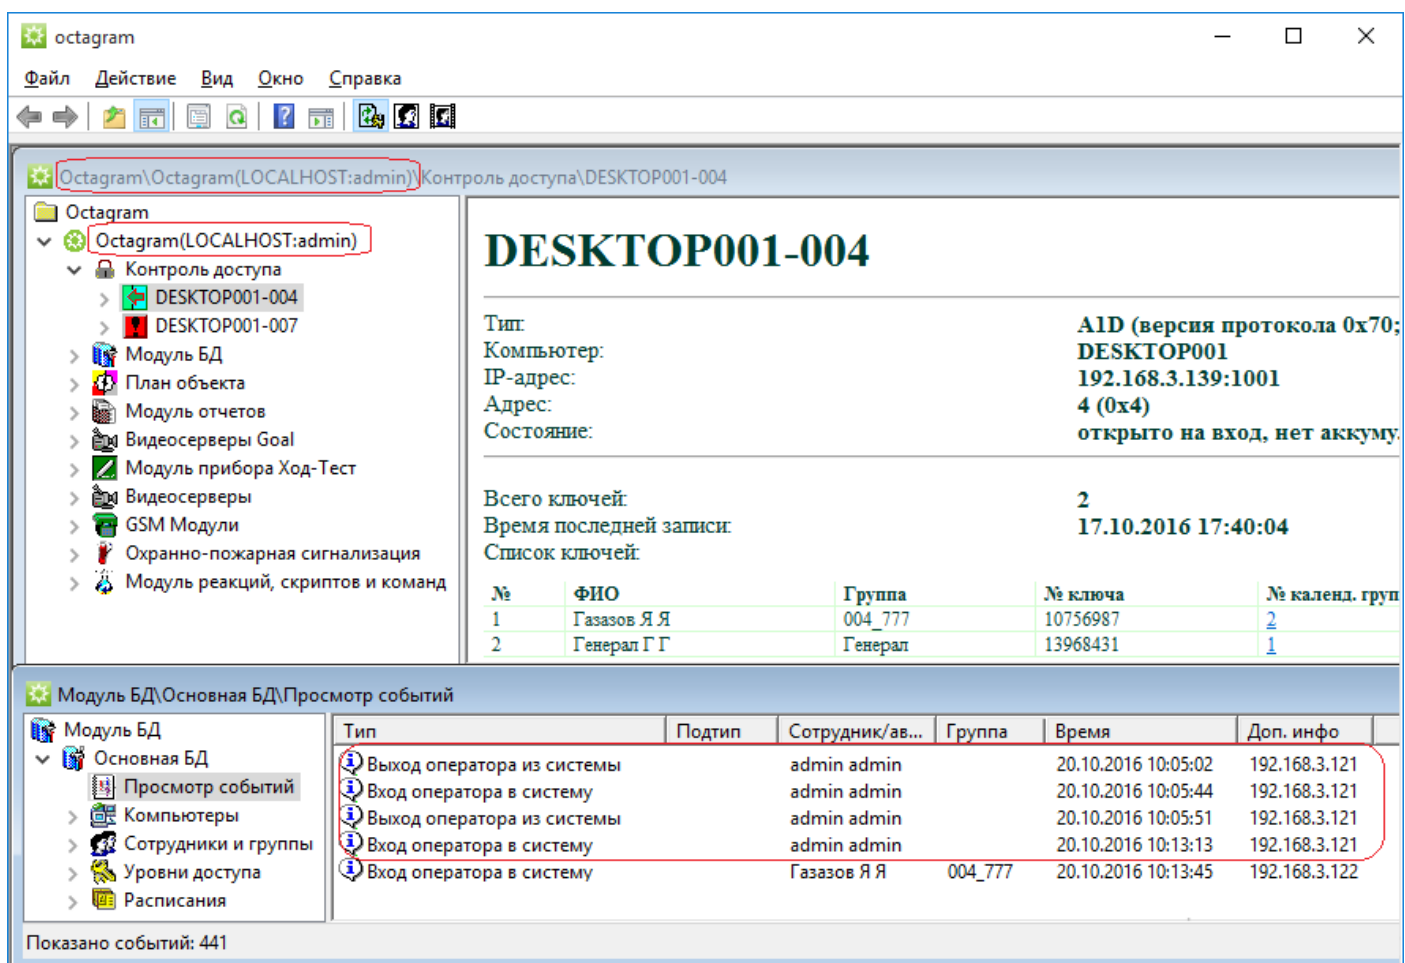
octagram

Файл Действие Вид Окно Справка

Octagram\Octagram(LOCALHOST:admin)\Контроль доступа\DESKTOP001-004

Octagram
Octagram(LOCALHOST:admin)
Контроль доступа
DESKTOP001-004
DESKTOP001-007
Модуль БД
План объекта
Модуль отчетов
Видеосерверы Goal
Модуль прибора Ход-Тест
Видеосерверы
GSM Модули
Охранно-пожарная сигнализация
Модуль реакций, скриптов и команд

DESKTOP001-004

Тип: A1D (версия протокола 0x70;
Компьютер: DESKTOP001
IP-адрес: 192.168.3.139:1001
Адрес: 4 (0x4)
Состояние: открыто на вход, нет аккуму

Всего ключей: 2
Время последней записи: 17.10.2016 17:40:04
Список ключей:

| № | ФИО | Группа | № ключа | № календ. груп |
|---|---|---|---|---|
| 1 | Газазов Я Я | 004_777 | 10756987 | 2 |
| 2 | Генерал Г Г | Генерал | 13968431 | 1 |

Модуль БД\Основная БД\Просмотр событий

Модуль БД
Основная БД
Просмотр событий
Компьютеры
Сотрудники и группы
Уровни доступа
Расписания

| Тип | Подтип | Сотрудник/ав... | Группа | Время | Доп. инфо |
|---|---|---|---|---|---|
| Выход оператора из системы | | admin admin | | 20.10.2016 10:05:02 | 192.168.3.121 |
| Вход оператора в систему | | admin admin | | 20.10.2016 10:05:44 | 192.168.3.121 |
| Выход оператора из системы | | admin admin | | 20.10.2016 10:05:51 | 192.168.3.121 |
| Вход оператора в систему | | admin admin | | 20.10.2016 10:13:13 | 192.168.3.121 |
| Вход оператора в систему | | Газазов Я Я | 004_777 | 20.10.2016 10:13:45 | 192.168.3.122 |

Показано событий: 441